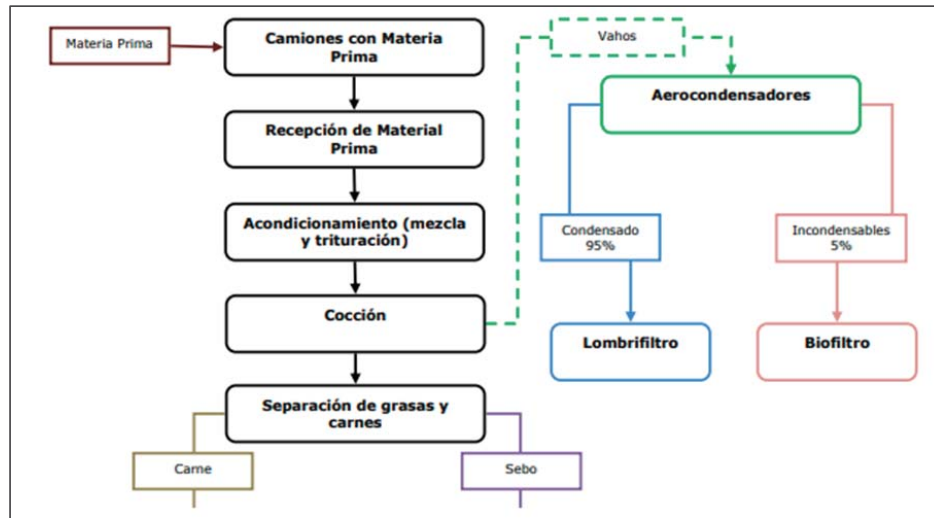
Materia Prima

Camiones con Materia Prima

Recepción de Material Prima

Acondicionamiento (mezcla y trituración)

Cocción

Separación de grasas y carnes

Carne

Sebo

Vahos

Aerocondensadores

Condensado 95%

Incondensables 5%

Lombrifiltro

Biofiltro